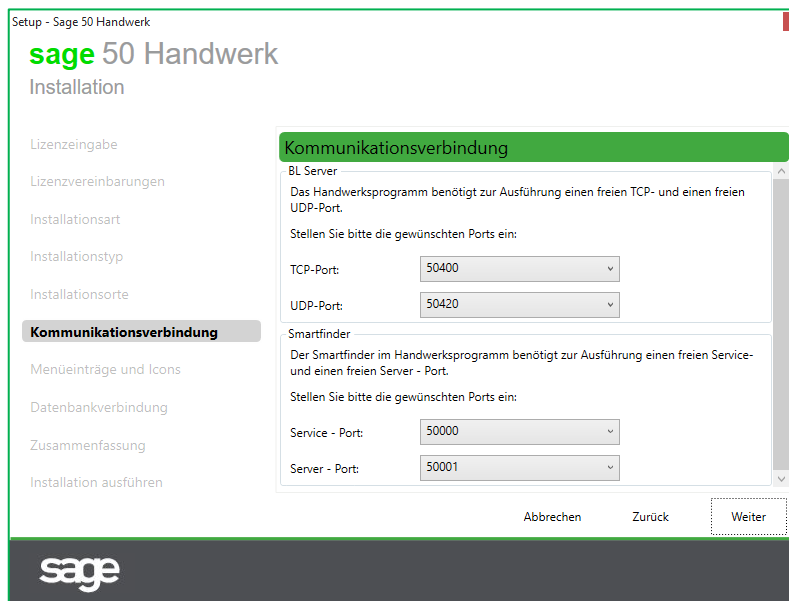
Setup - Sage 50 Handwerk

sage 50 Handwerk
Installation

Lizenzeingabe
Lizenzvereinbarungen
Installationsart
Installationstyp
Installationsorte
Kommunikationsverbindung
Menüeinträge und Icons
Datenbankverbindung
Zusammenfassung
Installation ausführen

Kommunikationsverbindung

BL Server
Das Handwerksprogramm benötigt zur Ausführung einen freien TCP- und einen freien UDP-Port.

Stellen Sie bitte die gewünschten Ports ein:

TCP-Port: 50400
UDP-Port: 50420

Smartfinder
Der Smartfinder im Handwerksprogramm benötigt zur Ausführung einen freien Service- und einen freien Server - Port.

Stellen Sie bitte die gewünschten Ports ein:

Service - Port: 50000
Server - Port: 50001

Abbrechen Zurück Weiter

sage